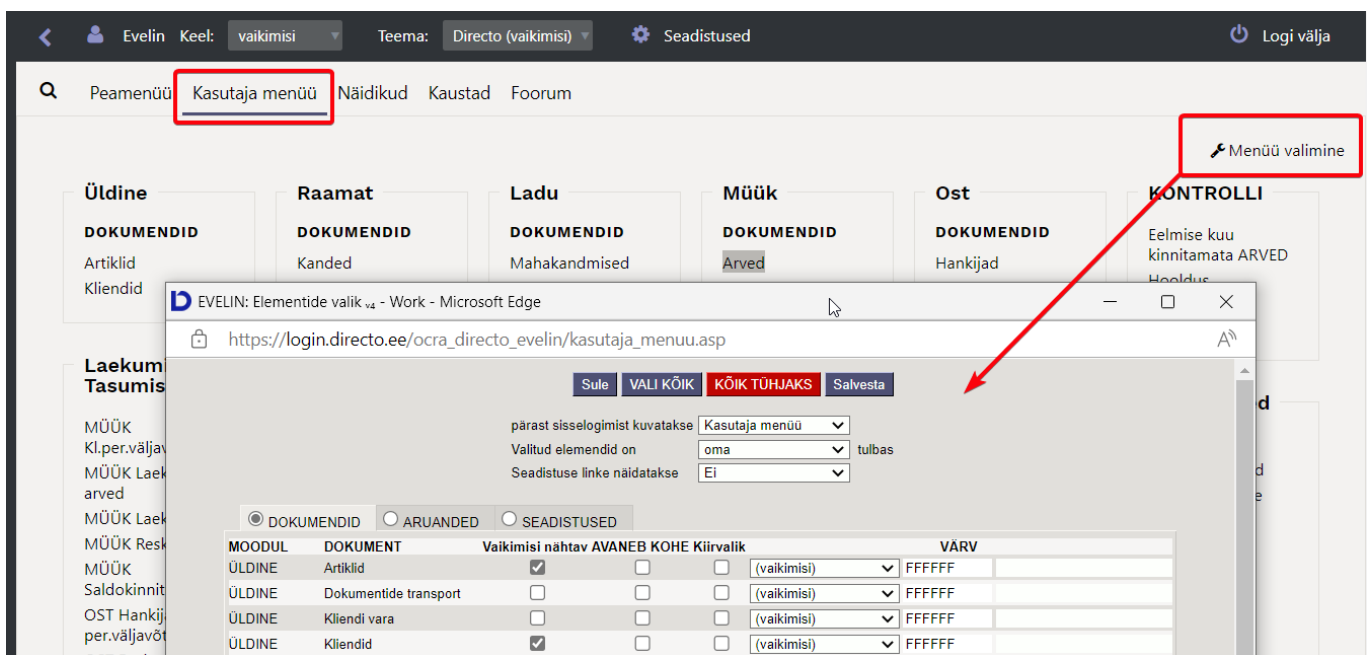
Evelin Keel: vaikimisi Teema: Directo (vaikimisi) Seadistused Logi välja

Peamenüü Kasutaja menüü Näidikud Kaustad Foorum

Menüü valimine

Üldine
DOKUMENDID
Artiklid
Kliendid

Raamat
DOKUMENDID
Kanded

Ladu
DOKUMENDID
Mahakandmised

Müük
DOKUMENDID
Arved

Ost
DOKUMENDID
Hankijad

KONTROLLI
Eelmise kuu kinnitamata ARVED
Hooldus

Laekum
Tasumis

MÜÜK Kl.per.väljav
MÜÜK Laek arved
MÜÜK Laek
MÜÜK Resk
MÜÜK Saldokinnit
OST Hankij per.väljavõt

d

EVELIN: Elementide valik v4 - Work - Microsoft Edge

https://login.directo.ee/ocra_directo_evelin/kasutaja_menuu.asp

Sule VALI KÕIK KÕIK TÜHJAKS Salvesta

pärast sisselogimist kuvatakse Kasutaja menüü
Valitud elemendid on oma tulbas
Seadistuse linke näidatakse Ei

DOKUMENDID ARUANDED SEADISTUSED

| MOODUL | DOKUMENT | Vaikimisi nähtav | AVANEB KOHE | Kiirvalik | | VÄRV | |
|---|---|---|---|---|---|---|---|
| ÜLDINE | Artiklid | ☑ | ☐ | ☐ | (vaikimisi) | FFFFFF | |
| ÜLDINE | Dokumentide transport | ☐ | ☐ | ☐ | (vaikimisi) | FFFFFF | |
| ÜLDINE | Kliendi vara | ☐ | ☐ | ☐ | (vaikimisi) | FFFFFF | |
| ÜLDINE | Kliendid | ☑ | ☐ | ☐ | (vaikimisi) | FFFFFF | |